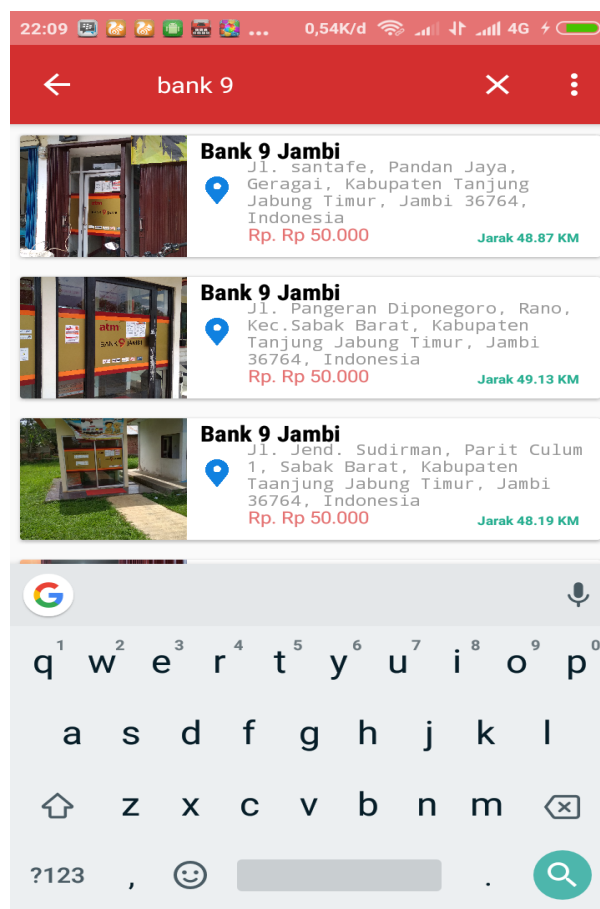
22:09 ... 0,54K/d 4G

bank 9

Bank 9 Jambi
Jl. santafe, Pandan Jaya, Geragai, Kabupaten Tanjung Jabung Timur, Jambi 36764, Indonesia
Rp. Rp 50.000
Jarak 48.87 KM

Bank 9 Jambi
Jl. Pangeran Diponegoro, Rano, Kec.Sabak Barat, Kabupaten Tanjung Jabung Timur, Jambi 36764, Indonesia
Rp. Rp 50.000
Jarak 49.13 KM

Bank 9 Jambi
Jl. Jend. Sudirman, Parit Culum 1, Sabak Barat, Kabupaten Taanjung Jabung Timur, Jambi 36764, Indonesia
Rp. Rp 50.000
Jarak 48.19 KM

q 1 w 2 e 3 r 4 t 5 y 6 u 7 i 8 o 9 p 0
a s d f g h j k l
z x c v b n m
?123 , .